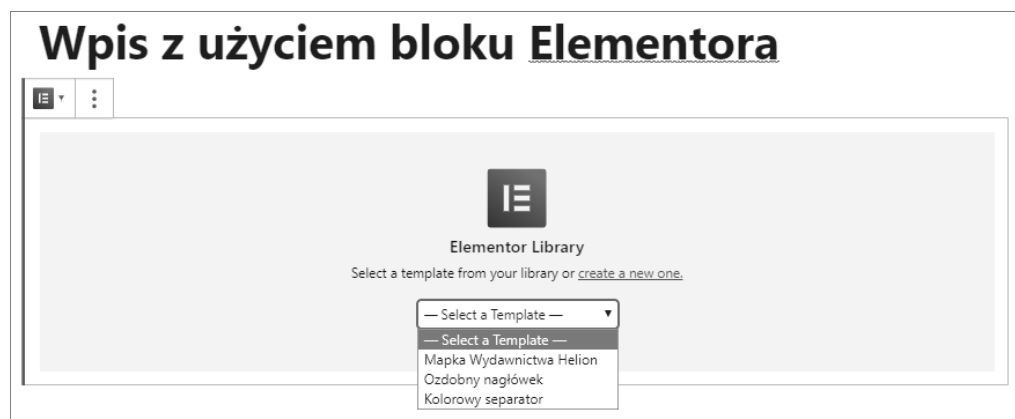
Wpis z użyciem bloku Elementora

Elementor Library

Select a template from your library or create a new one.

— Select a Template —

— Select a Template —
Mapka Wydawnictwa Helion
Ozdobny nagłówek
Kolorowy separator